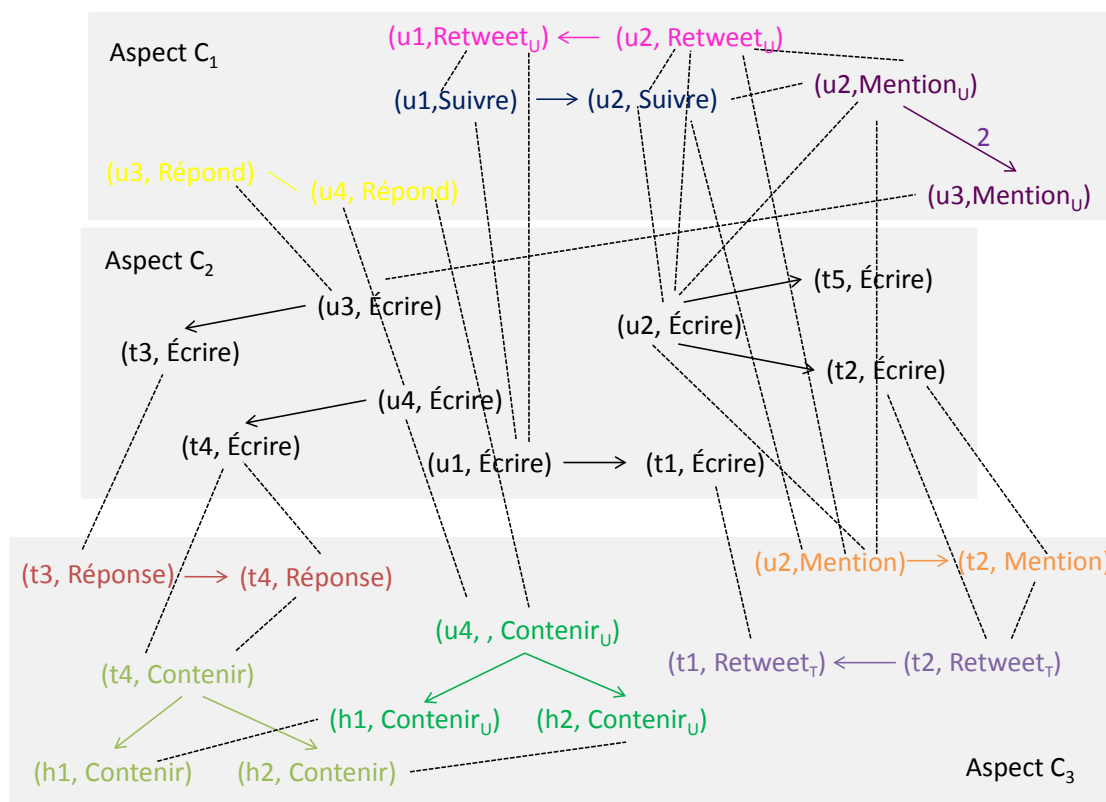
Aspect $C_1$

(u1,Retweet$_U$) (u2, Retweet$_U$)

(u1,Suivre) (u2, Suivre) (u2,Mention$_U$)

2

(u3, Répond) (u4, Répond) (u3,Mention$_U$)

Aspect $C_2$

(t5, Écrire)

(u3, Écrire)

(u2, Écrire)

(t3, Écrire)

(t2, Écrire)

(u4, Écrire)

(t4, Écrire)

(u1, Écrire) (t1, Écrire)

(u2,Mention) (t2, Mention)

(t3, Réponse) (t4, Réponse)

(u4, , Contenir$_U$)

(t1, Retweet$_T$) (t2, Retweet$_T$)

(t4, Contenir)

(h1, Contenir$_U$) (h2, Contenir$_U$)

(h1, Contenir) (h2, Contenir)

Aspect $C_3$